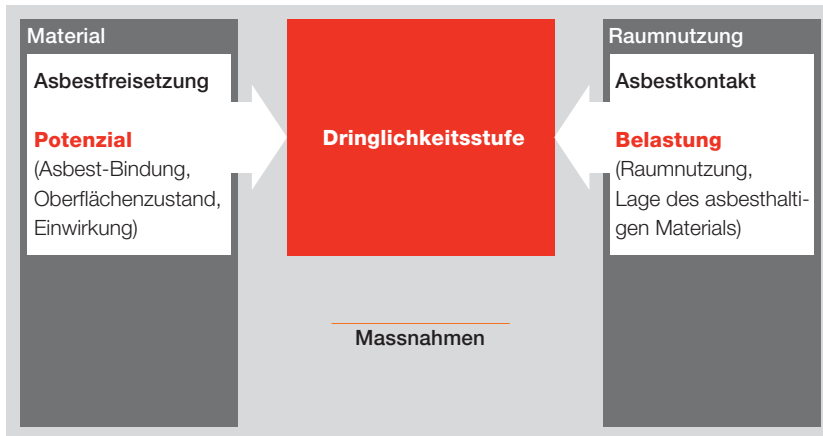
Material

Asbestfreisetzung

Potenzial
(Asbest-Bindung, Oberflächenzustand, Einwirkung)

Dringlichkeitsstufe

Raumnutzung

Asbestkontakt

Belastung
(Raumnutzung, Lage des asbesthaltigen Materials)

Massnahmen